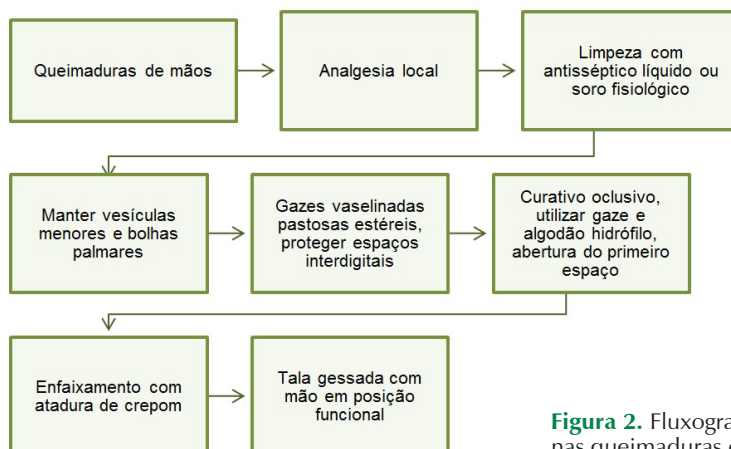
Queimaduras de mãos

Analgesia local

Limpeza com antisséptico líquido ou soro fisiológico

Manter vesículas menores e bolhas palmares

Gazes vaselinadas pastosas estéreis, proteger espaços interdigitais

Curativo oclusivo, utilizar gaze e algodão hidrófilo, abertura do primeiro espaço

Enfaixamento com atadura de crepom

Tala gessada com mão em posição funcional

**Figura 2.** Fluxogra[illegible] nas queimaduras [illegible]